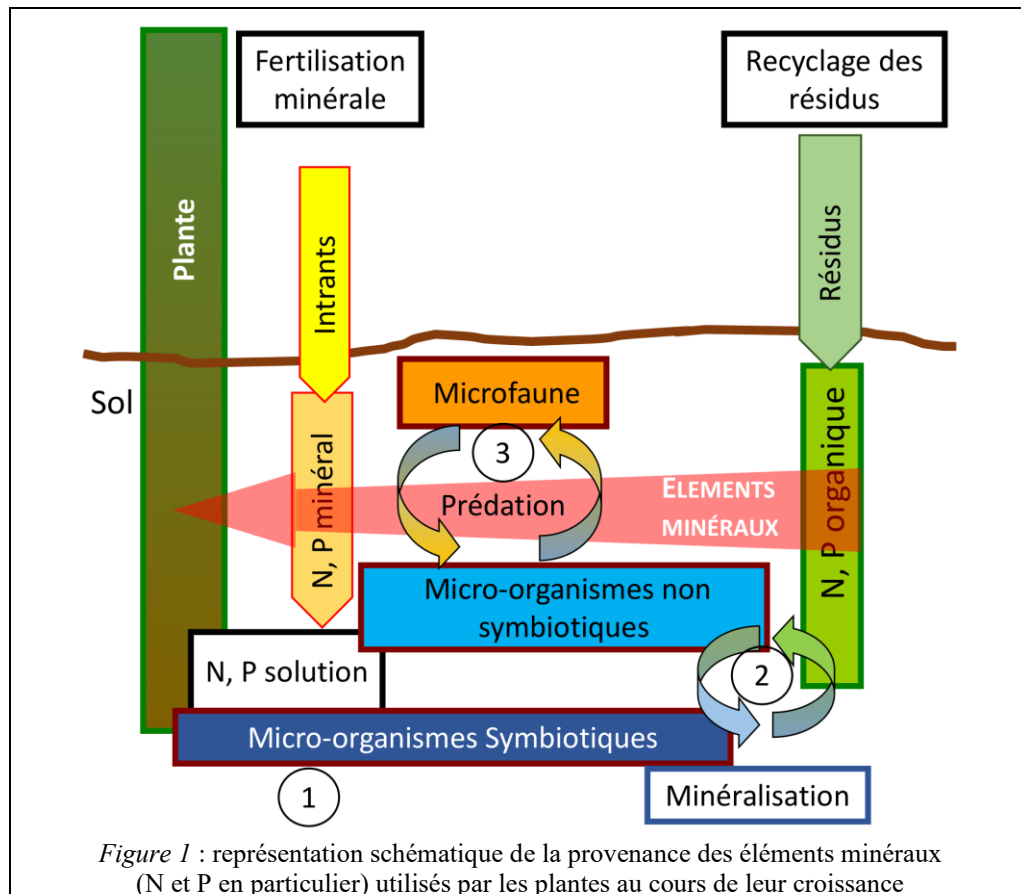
Fertilisation minérale

Recyclage des résidus

Plante

Intrants

Résidus

Sol

Microfaune

3

N, P minéral

Prédation

ELEMENTS MINÉRAUX

N, P organique

Micro-organismes non symbiotiques

N, P solution

2

Micro-organismes Symbiotiques

1

Minéralisation

*Figure 1* : représentation schématique de la provenance des éléments minéraux (N et P en particulier) utilisés par les plantes au cours de leur croissance